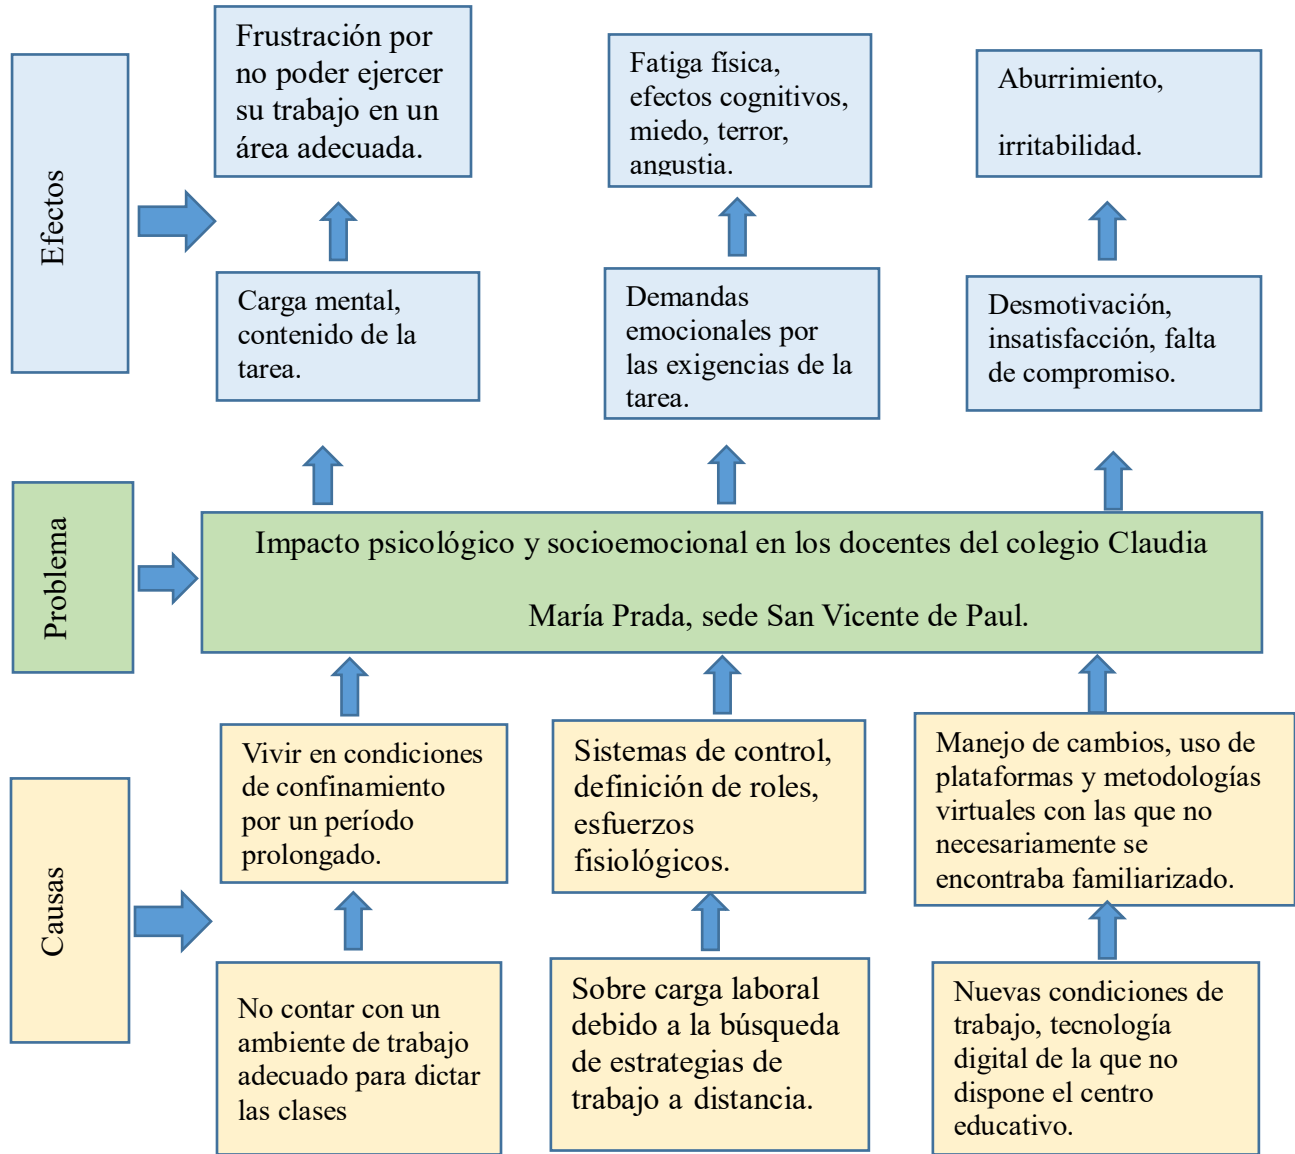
Efectos

Frustración por no poder ejercer su trabajo en un área adecuada.

Fatiga física, efectos cognitivos, miedo, terror, angustia.

Aburrimiento,

irritabilidad.

Carga mental, contenido de la tarea.

Demandas emocionales por las exigencias de la tarea.

Desmotivación, insatisfacción, falta de compromiso.

Problema

Impacto psicológico y socioemocional en los docentes del colegio Claudia

María Prada, sede San Vicente de Paul.

Causas

Vivir en condiciones de confinamiento por un período prolongado.

Sistemas de control, definición de roles, esfuerzos fisiológicos.

Manejo de cambios, uso de plataformas y metodologías virtuales con las que no necesariamente se encontraba familiarizado.

No contar con un ambiente de trabajo adecuado para dictar las clases

Sobre carga laboral debido a la búsqueda de estrategias de trabajo a distancia.

Nuevas condiciones de trabajo, tecnología digital de la que no dispone el centro educativo.